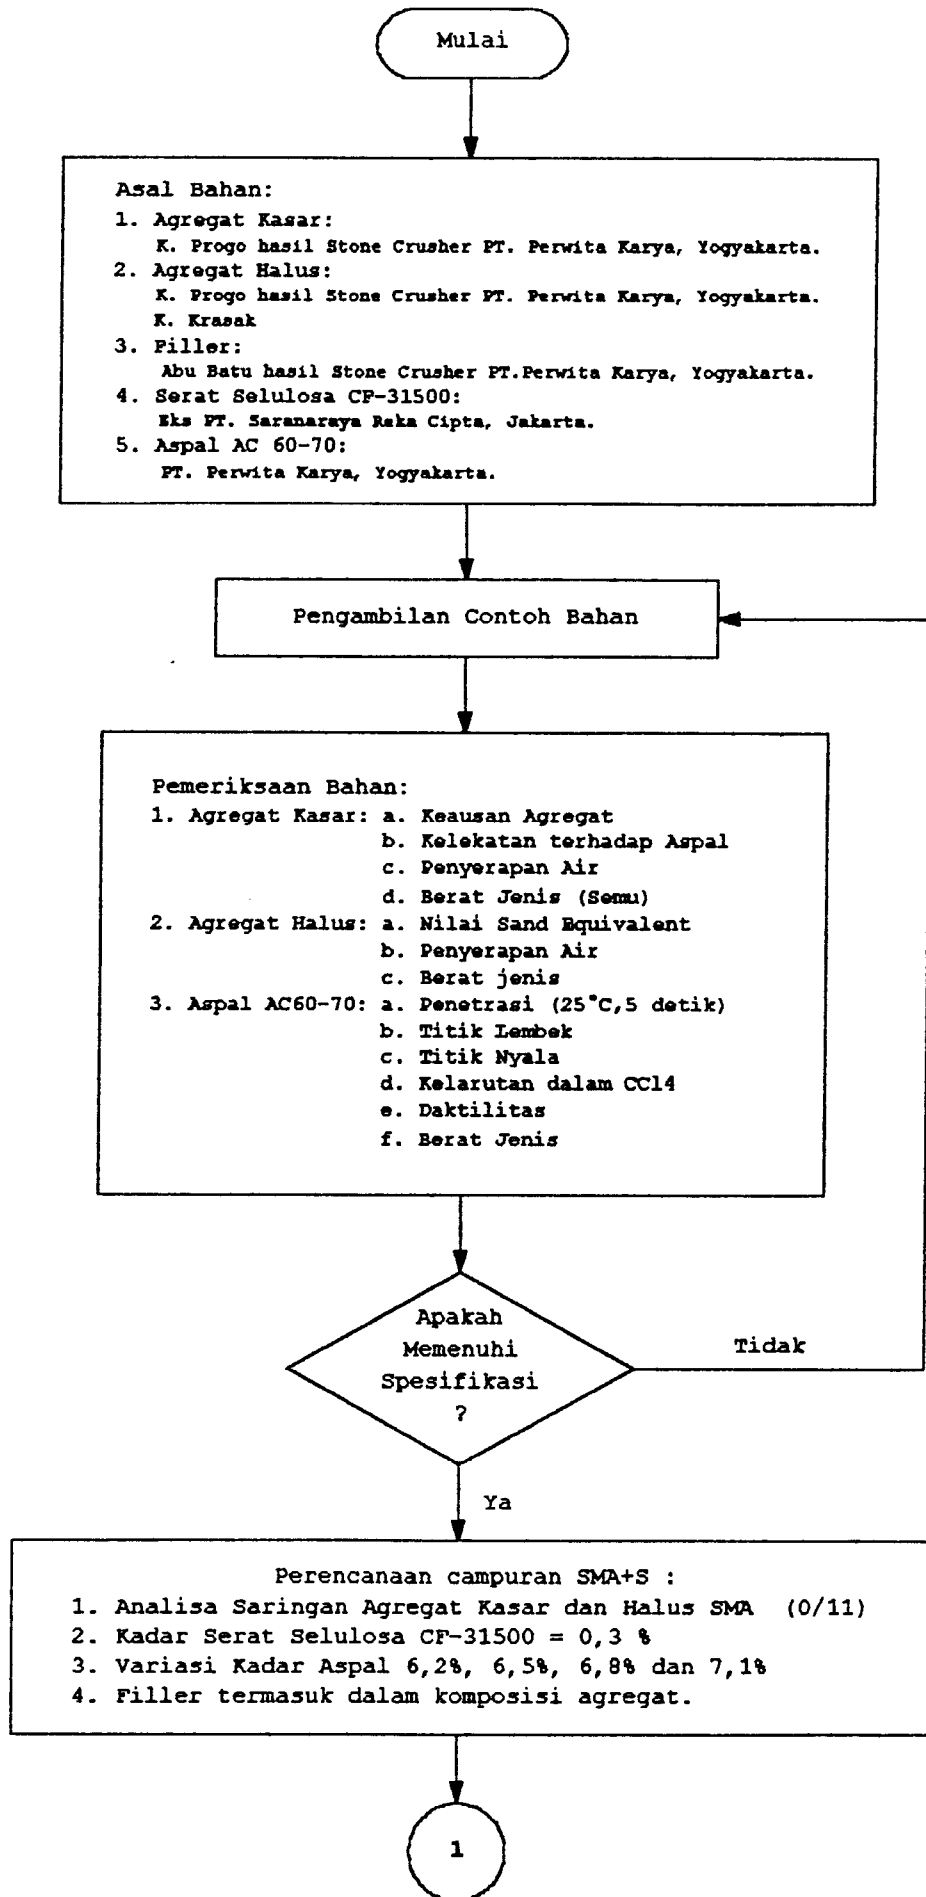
Mulai

Asal Bahan:
1. Agregat Kasar:
K. Progo hasil Stone Crusher PT. Perwita Karya, Yogyakarta.
2. Agregat Halus:
K. Progo hasil Stone Crusher PT. Perwita Karya, Yogyakarta.
K. Krasak
3. Filler:
Abu Batu hasil Stone Crusher PT.Perwita Karya, Yogyakarta.
4. Serat Selulosa CF-31500:
Eks PT. Saranaraya Reka Cipta, Jakarta.
5. Aspal AC 60-70:
PT. Perwita Karya, Yogyakarta.

Pengambilan Contoh Bahan

Pemeriksaan Bahan:
1. Agregat Kasar: a. Keausan Agregat
b. Kelekatan terhadap Aspal
c. Penyerapan Air
d. Berat Jenis (Semu)
2. Agregat Halus: a. Nilai Sand Equivalent
b. Penyerapan Air
c. Berat jenis
3. Aspal AC60-70: a. Penetrasi (25°C,5 detik)
b. Titik Lembek
c. Titik Nyala
d. Kelarutan dalam CCl4
e. Daktilitas
f. Berat Jenis

Apakah Memenuhi Spesifikasi ?

Tidak

Ya

Perencanaan campuran SMA+S :
1. Analisa Saringan Agregat Kasar dan Halus SMA (0/11)
2. Kadar Serat Selulosa CF-31500 = 0,3 %
3. Variasi Kadar Aspal 6,2%, 6,5%, 6,8% dan 7,1%
4. Filler termasuk dalam komposisi agregat.

1